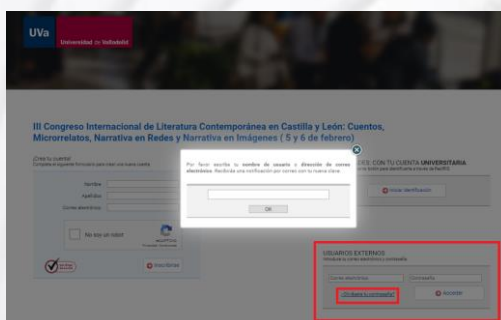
UVa
Universidad de Valladolid

III Congreso Internacional de Literatura Contemporánea en Castilla y León: Cuentos, Microrrelatos, Narrativa en Redes y Narrativa en Imágenes ( 5 y 6 de febrero)

¿Crea tu cuenta!
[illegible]

Nombre
Apellidos
Correo electrónico

No soy un robot

Inscribirse

Por favor escriba su nombre de usuario y dirección de correo electrónico. Recibirá una notificación por correo con la nueva clave.

OK

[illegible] CON TU CUENTA UNIVERSITARIA
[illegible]

Iniciar identificación

USUARIOS EXTERNOS
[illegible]

Correo electrónico
Contraseña

¿Olvidaste tu contraseña?

Acceder